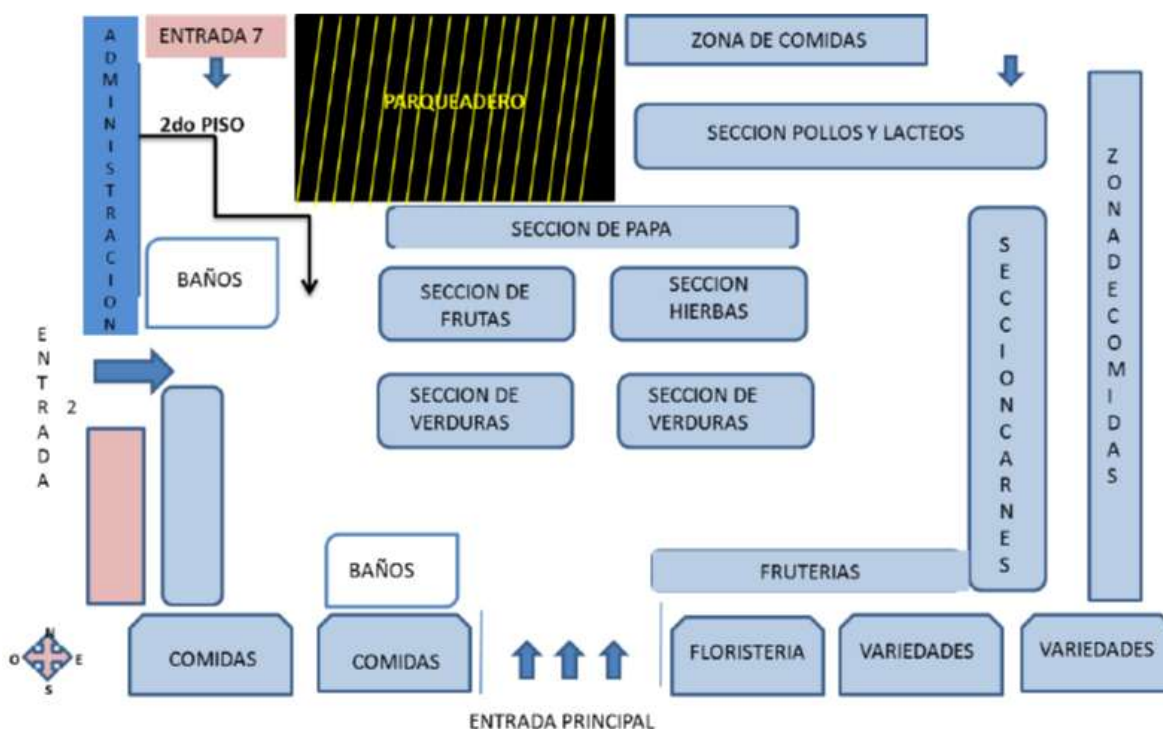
ADMINISTRACION

ENTRADA 7

2do PISO

PARQUEADERO

ZONA DE COMIDAS

SECCION POLLOS Y LACTEOS

ZONA DE COMIDAS

SECCION DE PAPA

BAÑOS

SECCION DE FRUTAS

SECCION HIERBAS

SECCION CARNES

ENTRADA 2

SECCION DE VERDURAS

SECCION DE VERDURAS

BAÑOS

FRUTERIAS

N
O E
S

COMIDAS

COMIDAS

FLORISTERIA

VARIEDADES

VARIEDADES

ENTRADA PRINCIPAL